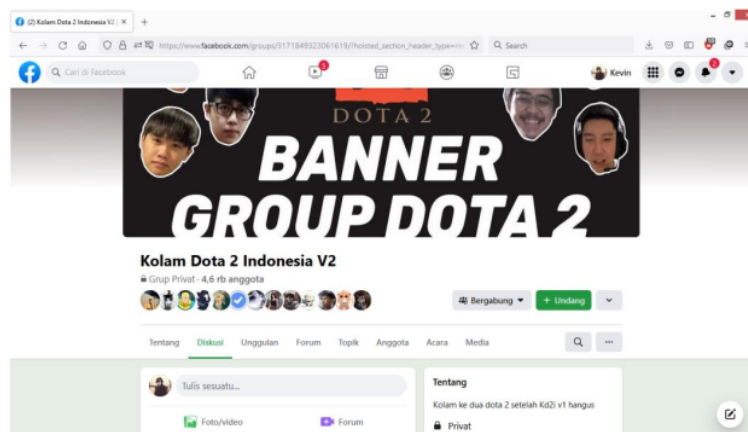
(2) Kolam Dota 2 Indonesia V2 | ×
+
https://www.facebook.com/groups/317184932306169/?hoisted_section_header_type=
Search
Cari di Facebook
5
Kevin
2
DOTA 2
BANNER
GROUP DOTA 2
Kolam Dota 2 Indonesia V2
Grup Privat · 4,6 rb anggota
Bergabung
+ Undang
Tentang
Diskusi
Unggulan
Forum
Topik
Anggota
Acara
Media
Tulis sesuatu...
Foto/video
Forum
Tentang
Kolam ke dua dota 2 setelah Kd2i v1 hangus
Privat